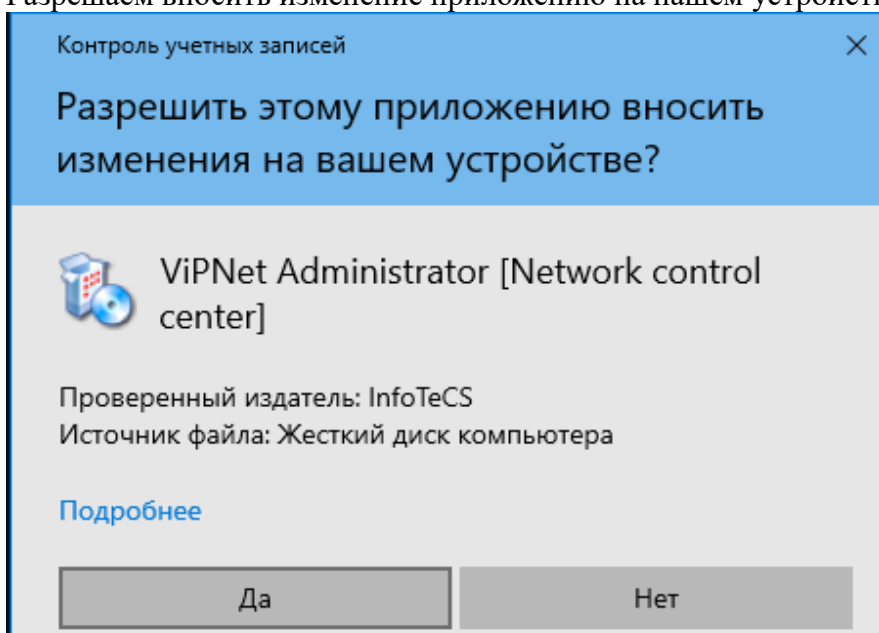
Разрешаем вносить изменение приложению на нашем устройст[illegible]

Контроль учетных записей

×

Разрешить этому приложению вносить изменения на вашем устройстве?

ViPNet Administrator [Network control center]

Проверенный издатель: InfoTeCS
Источник файла: Жесткий диск компьютера

Подробнее

Да

Нет